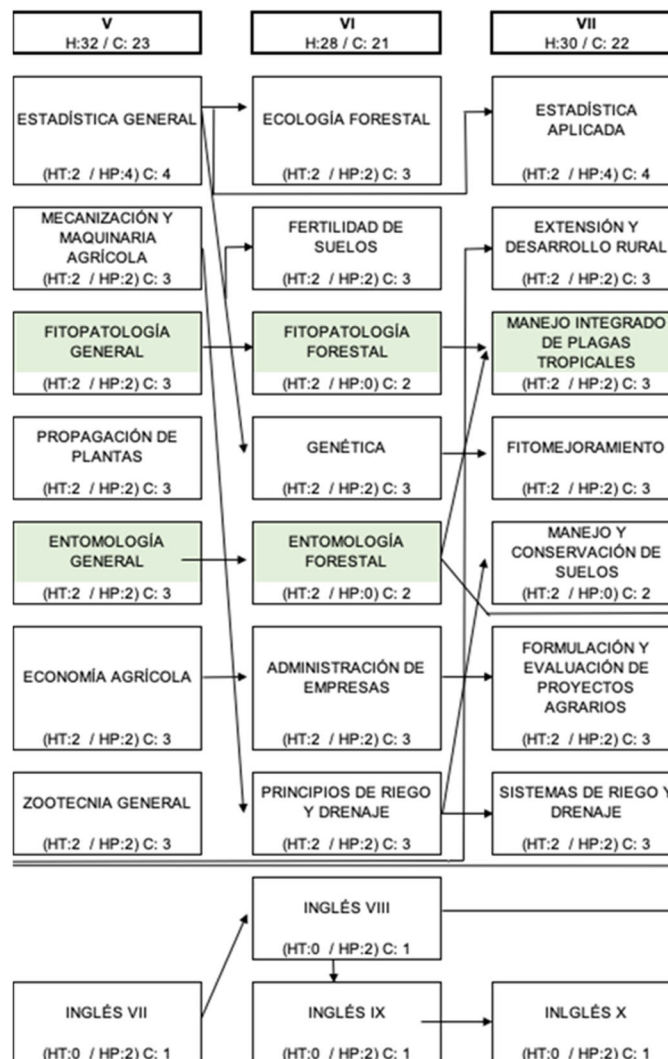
V
H:32 / C: 23

VI
H:28 / C: 21

VII
H:30 / C: 22

ESTADÍSTICA GENERAL
(HT:2 / HP:4) C: 4

ECOLOGÍA FORESTAL
(HT:2 / HP:2) C: 3

ESTADÍSTICA APLICADA
(HT:2 / HP:4) C: 4

MECANIZACIÓN Y MAQUINARIA AGRÍCOLA
(HT:2 / HP:2) C: 3

FERTILIDAD DE SUELOS
(HT:2 / HP:2) C: 3

EXTENSIÓN Y DESARROLLO RURAL
(HT:2 / HP:2) C: 3

FITOPATOLOGÍA GENERAL
(HT:2 / HP:2) C: 3

FITOPATOLOGÍA FORESTAL
(HT:2 / HP:0) C: 2

MANEJO INTEGRADO DE PLAGAS TROPICALES
(HT:2 / HP:2) C: 3

PROPAGACIÓN DE PLANTAS
(HT:2 / HP:2) C: 3

GENÉTICA
(HT:2 / HP:2) C: 3

FITOMEJORAMIENTO
(HT:2 / HP:2) C: 3

ENTOMOLOGÍA GENERAL
(HT:2 / HP:2) C: 3

ENTOMOLOGÍA FORESTAL
(HT:2 / HP:0) C: 2

MANEJO Y CONSERVACIÓN DE SUELOS
(HT:2 / HP:0) C: 2

ECONOMÍA AGRÍCOLA
(HT:2 / HP:2) C: 3

ADMINISTRACIÓN DE EMPRESAS
(HT:2 / HP:2) C: 3

FORMULACIÓN Y EVALUACIÓN DE PROYECTOS AGRARIOS
(HT:2 / HP:2) C: 3

ZOOTECNIA GENERAL
(HT:2 / HP:2) C: 3

PRINCIPIOS DE RIEGO Y DRENAJE
(HT:2 / HP:2) C: 3

SISTEMAS DE RIEGO Y DRENAJE
(HT:2 / HP:2) C: 3

INGLÉS VIII
(HT:0 / HP:2) C: 1

INGLÉS VII
(HT:0 / HP:2) C: 1

INGLÉS IX
(HT:0 / HP:2) C: 1

INLGLÉS X
(HT:0 / HP:2) C: 1